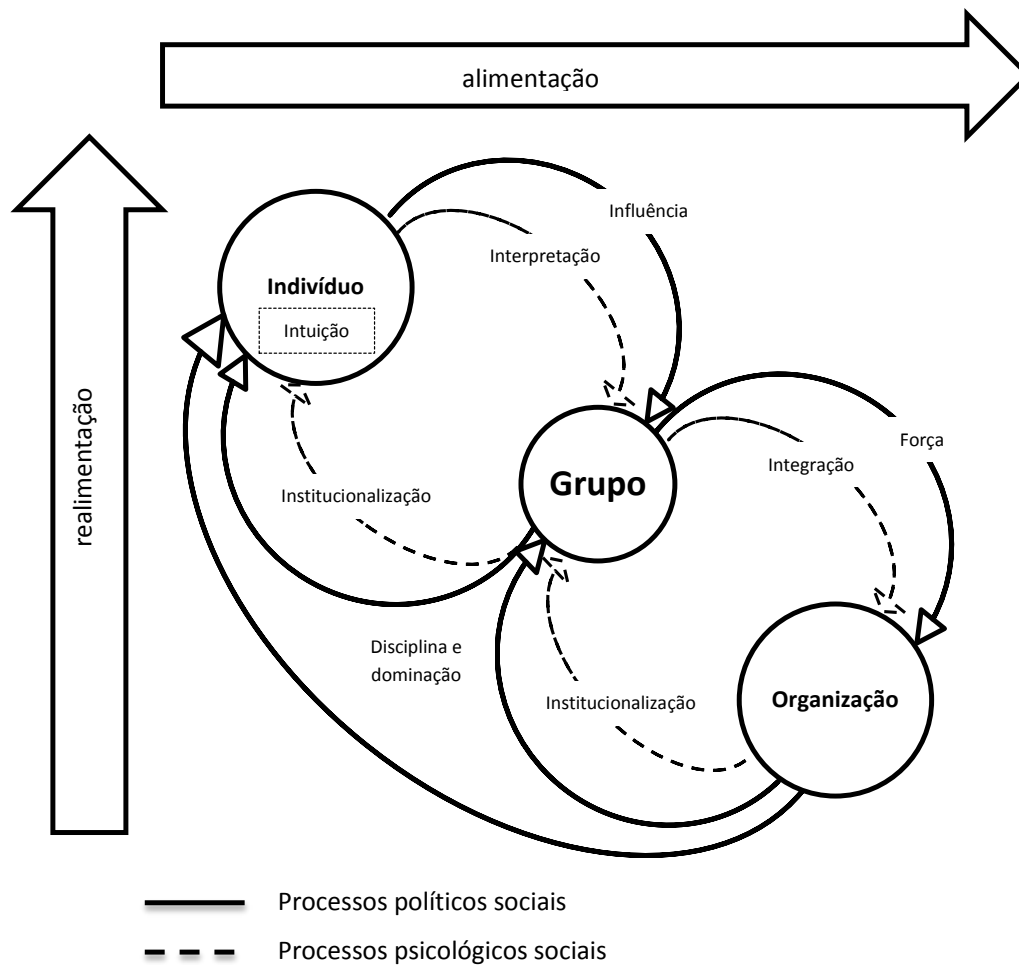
alimentação

realimentação

Influência

Interpretação

Indivíduo

Intuição

Grupo

Força

Integração

Institucionalização

Disciplina e dominação

Institucionalização

Organização

Processos políticos sociais

Processos psicológicos sociais